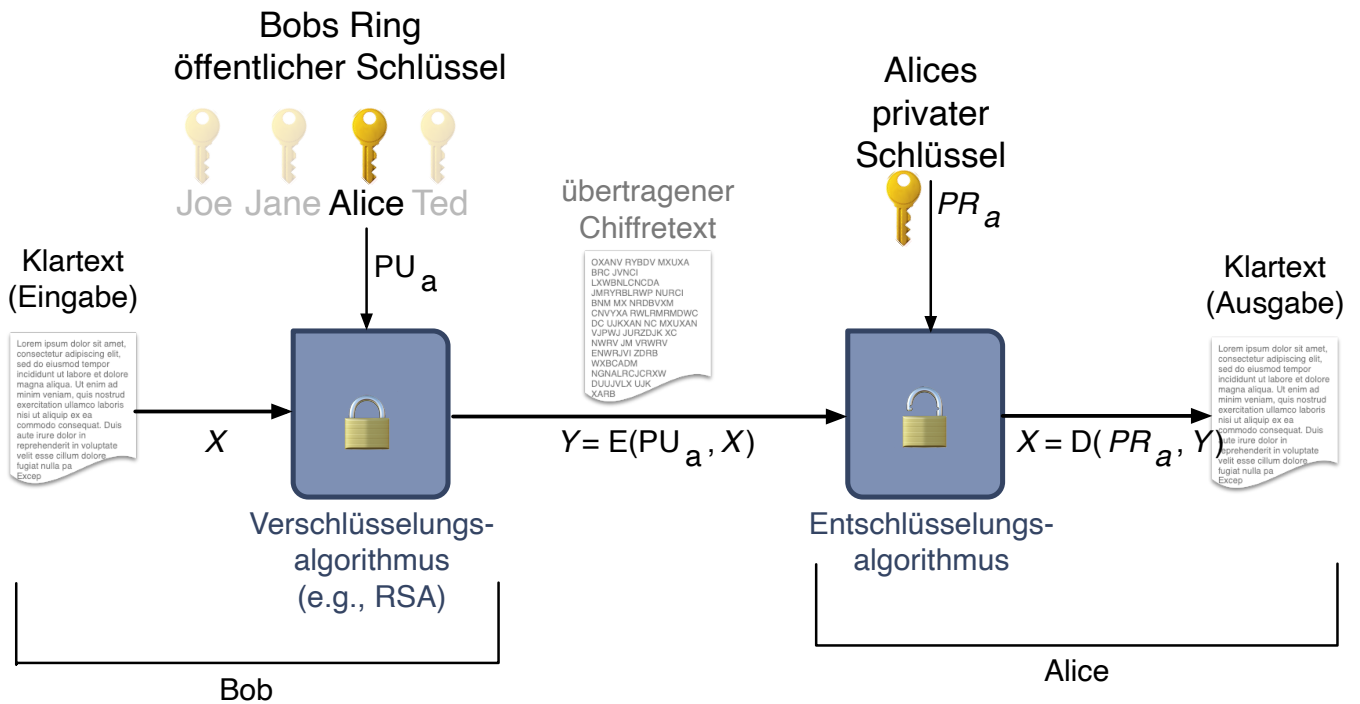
Bobs Ring
öffentlicher Schlüssel

Joe Jane Alice Ted

Klartext
(Eingabe)

Lorem ipsum dolor sit amet, consectetur adipiscing elit, sed do eiusmod tempor incididunt ut labore et dolore magna aliqua. Ut enim ad minim veniam, quis nostrud exercitation ullamco laboris nisi ut aliquip ex ea commodo consequat. Duis aute irure dolor in reprehenderit in voluptate velit esse cilium dolore fugiat nulla pa Excep

$X$

$PU_a$

Verschlüsselungsalgorithmus
(e.g., RSA)

übertragener
Chiffretext

OXANV RYBDV MXUXA
BRC JVNCI
LXWBNLCNCDA
JMRYRBLRWP NURCI
BNM MX NRDBVXM
CNVYXA RWLRMRMDWC
DC UJKXAN NC MXUXAN
VJPWJ JURZDJK XC
NWRV JM VRWRV
ENWRJVI ZDRB
WXBCADM
NGNALRCJCRXW
DUUJVLX UJK
XARB

$Y = E(PU_a, X)$

Alices
privater
Schlüssel

$PR_a$

Entschlüsselungsalgorithmus

$X = D(PR_a, Y)$

Klartext
(Ausgabe)

Lorem ipsum dolor sit amet, consectetur adipiscing elit, sed do eiusmod tempor incididunt ut labore et dolore magna aliqua. Ut enim ad minim veniam, quis nostrud exercitation ullamco laboris nisi ut aliquip ex ea commodo consequat. Duis aute irure dolor in reprehenderit in voluptate velit esse cilium dolore fugiat nulla pa Excep

Bob

Alice